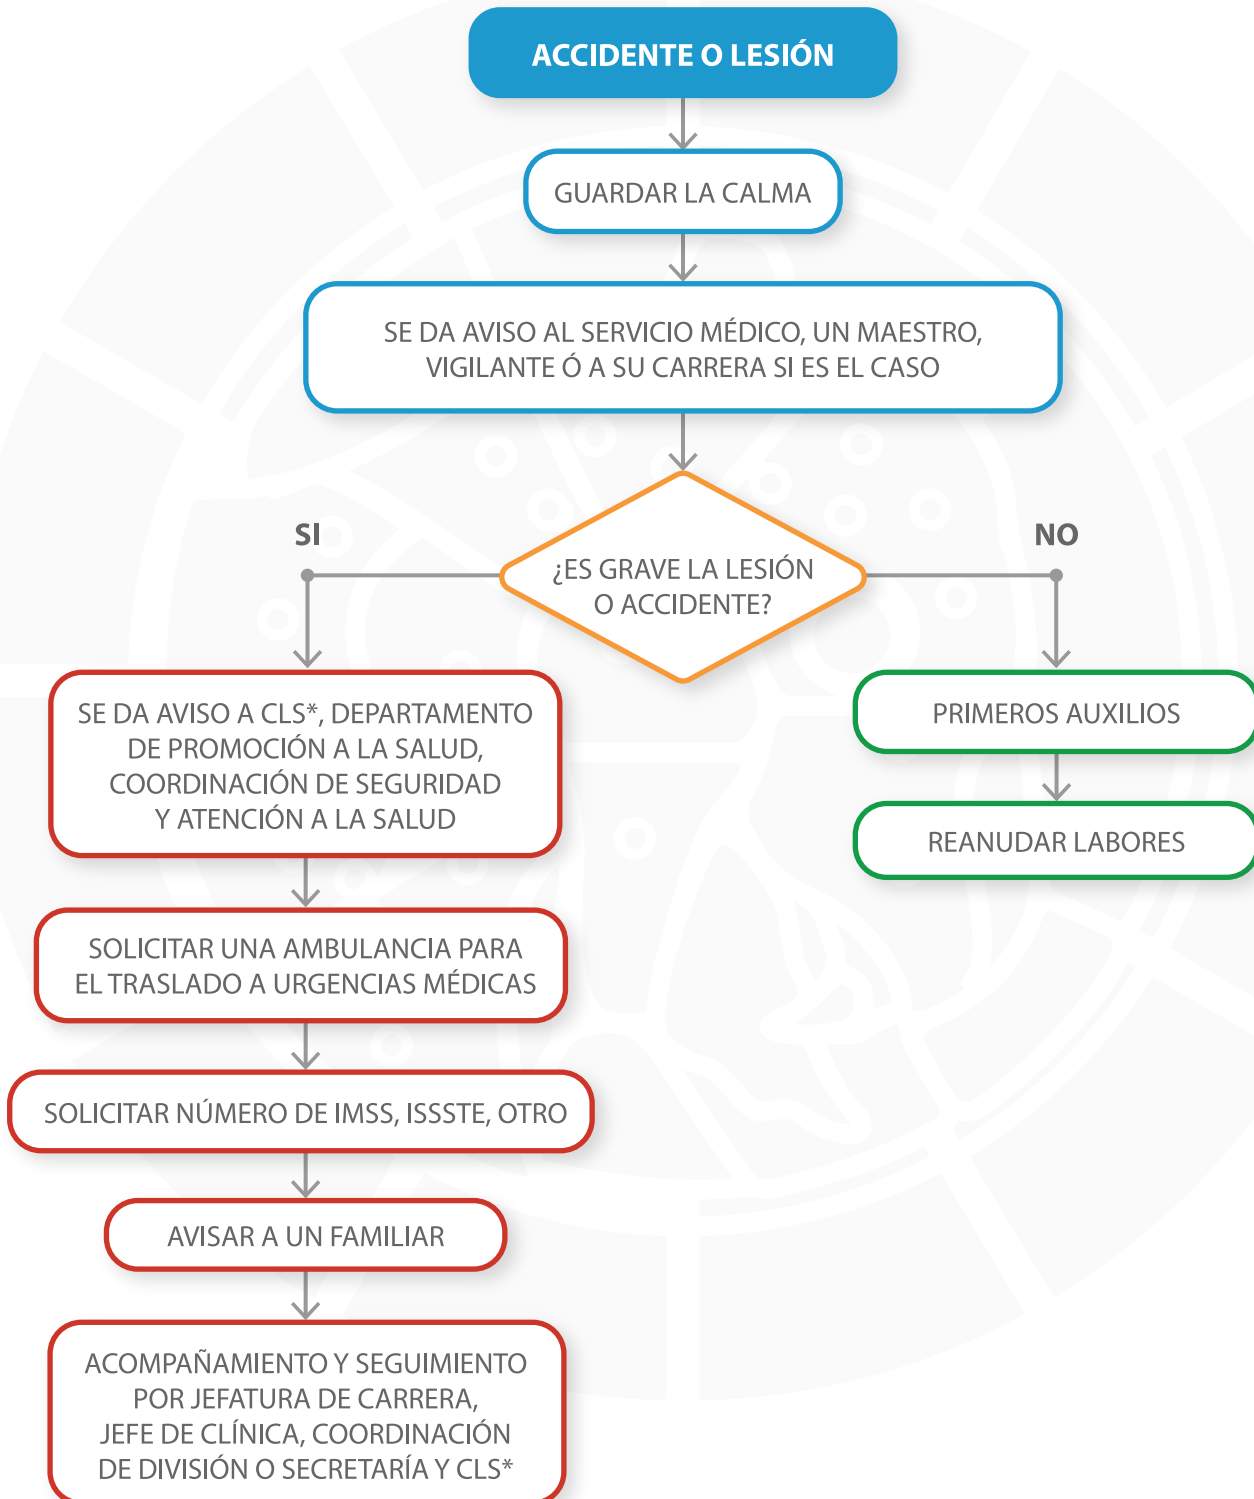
ACCIDENTE O LESIÓN

GUARDAR LA CALMA

SE DA AVISO AL SERVICIO MÉDICO, UN MAESTRO, VIGILANTE Ó A SU CARRERA SI ES EL CASO

¿ES GRAVE LA LESIÓN O ACCIDENTE?

SI

NO

SE DA AVISO A CLS*, DEPARTAMENTO DE PROMOCIÓN A LA SALUD, COORDINACIÓN DE SEGURIDAD Y ATENCIÓN A LA SALUD

SOLICITAR UNA AMBULANCIA PARA EL TRASLADO A URGENCIAS MÉDICAS

SOLICITAR NÚMERO DE IMSS, ISSSTE, OTRO

AVISAR A UN FAMILIAR

ACOMPAÑAMIENTO Y SEGUIMIENTO POR JEFATURA DE CARRERA, JEFE DE CLÍNICA, COORDINACIÓN DE DIVISIÓN O SECRETARÍA Y CLS*

PRIMEROS AUXILIOS

REANUDAR LABORES